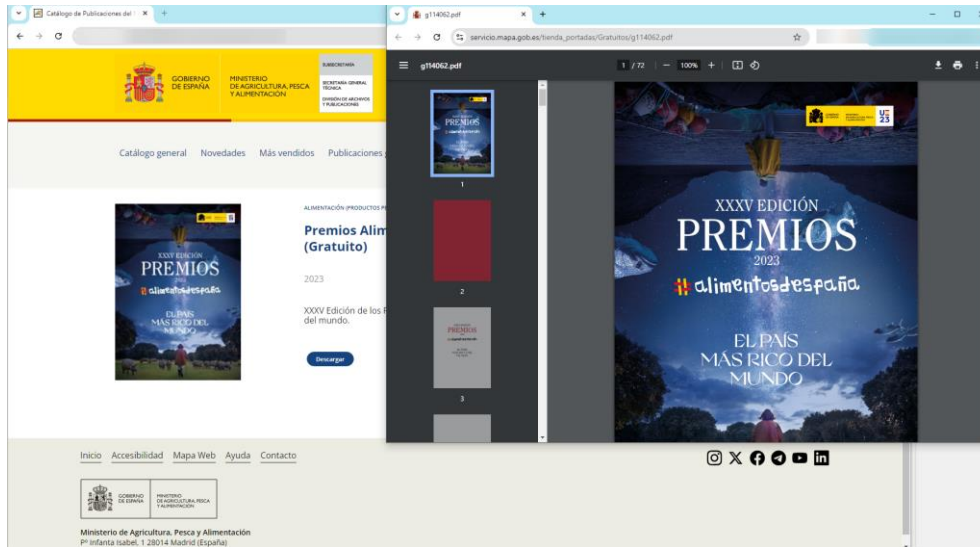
Catálogo de Publicaciones del ×
GOBIERNO DE ESPAÑA
MINISTERIO DE AGRICULTURA, PESCA Y ALIMENTACIÓN
SUBSECRETARÍA
SECRETARÍA GENERAL TÉCNICA
DIVISIÓN DE ARCHIVOS Y PUBLICACIONES
Catálogo general Novedades Más vendidos Publicaciones
XXXV EDICIÓN PREMIOS 2023 #alimentosdespaña EL PAÍS MÁS RICO DEL MUNDO
ALIMENTACIÓN (PRODUCTOS P
Premios Alim (Gratuito)
2023
XXXV Edición de los P del mundo.
Descargar
Inicio Accesibilidad Mapa Web Ayuda Contacto
GOBIERNO DE ESPAÑA MINISTERIO DE AGRICULTURA, PESCA Y ALIMENTACIÓN
Ministerio de Agricultura, Pesca y Alimentación
Pº Infanta Isabel, 1 28014 Madrid (España)

g114062.pdf ×
servicio.mapa.gob.es/tienda_portadas/Gratuitos/g114062.pdf
g114062.pdf 1 / 72 100%
1
2
PREMIOS
3
UE 23
XXXV EDICIÓN
PREMIOS
2023
#alimentosdespaña
EL PAÍS MÁS RICO DEL MUNDO